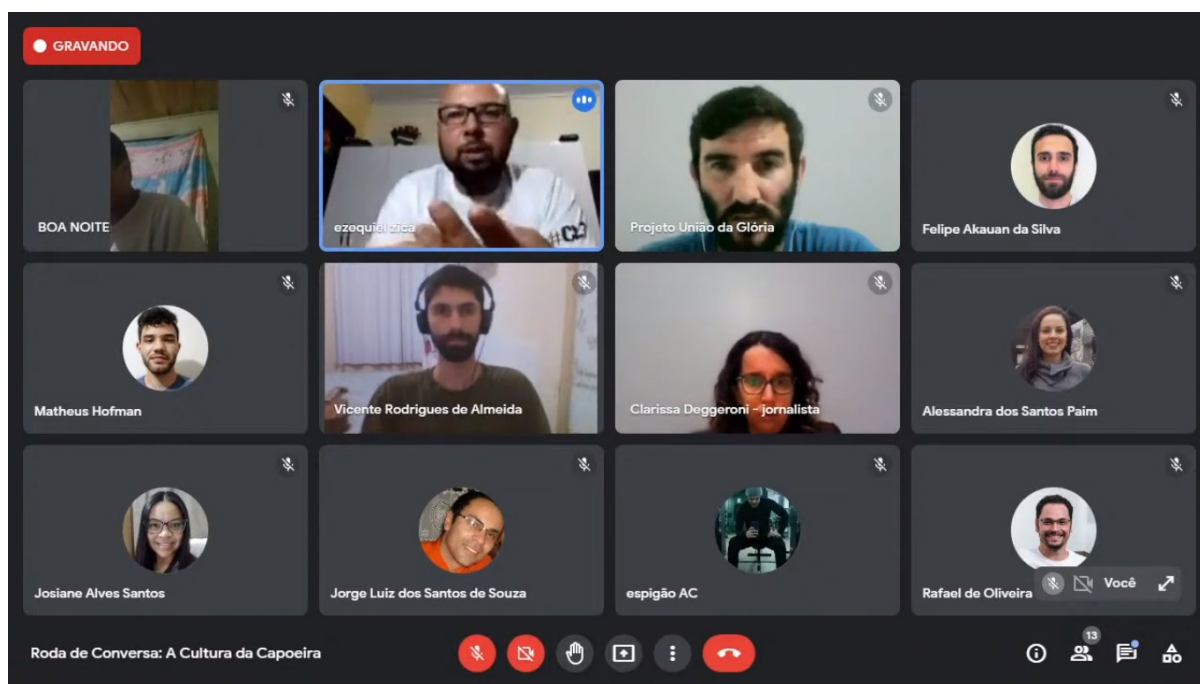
GRAVANDO

BOA NOITE

ezequiel zica

Projeto União da Glória

Felipe Akauan da Silva

Matheus Hofman

Vicente Rodrigues de Almeida

Clarissa Deggeroni - jornalista

Alessandra dos Santos Paim

Josiane Alves Santos

Jorge Luiz dos Santos de Souza

espigão AC

Rafael de Oliveira

Você

Roda de Conversa: A Cultura da Capoeira

13